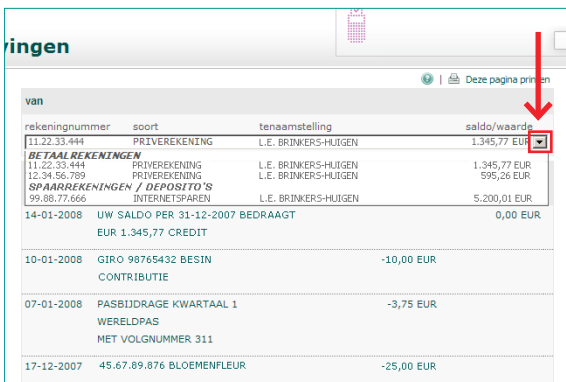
vingen

? | Deze pagina printen

van

| rekeningnummer | soort | tenaamstelling | saldo/waarde |
|---|---|---|---|
| 11.22.33.444 | PRIVEREKENING | L.E. BRINKERS-HUIGEN | 1.345,77 EUR |

BETAALREKENINGEN

| | | | |
|---|---|---|---|
| 11.22.33.444 | PRIVEREKENING | L.E. BRINKERS-HUIGEN | 1.345,77 EUR |
| 12.34.56.789 | PRIVEREKENING | L.E. BRINKERS-HUIGEN | 595,26 EUR |

SPAARREKENINGEN / DEPOSITO'S

| | | | |
|---|---|---|---|
| 99.88.77.666 | INTERNETSPAREN | L.E. BRINKERS-HUIGEN | 5.200,01 EUR |

14-01-2008 UW SALDO PER 31-12-2007 BEDRAAGT EUR 1.345,77 CREDIT 0,00 EUR

10-01-2008 GIRO 98765432 BESIN CONTRIBUTIE -10,00 EUR

07-01-2008 PASBIJDRAGE KWARTAAL 1 WERELDPAS MET VOLGNUMMER 311 -3,75 EUR

17-12-2007 45.67.89.876 BLOEMENFLEUR -25,00 EUR